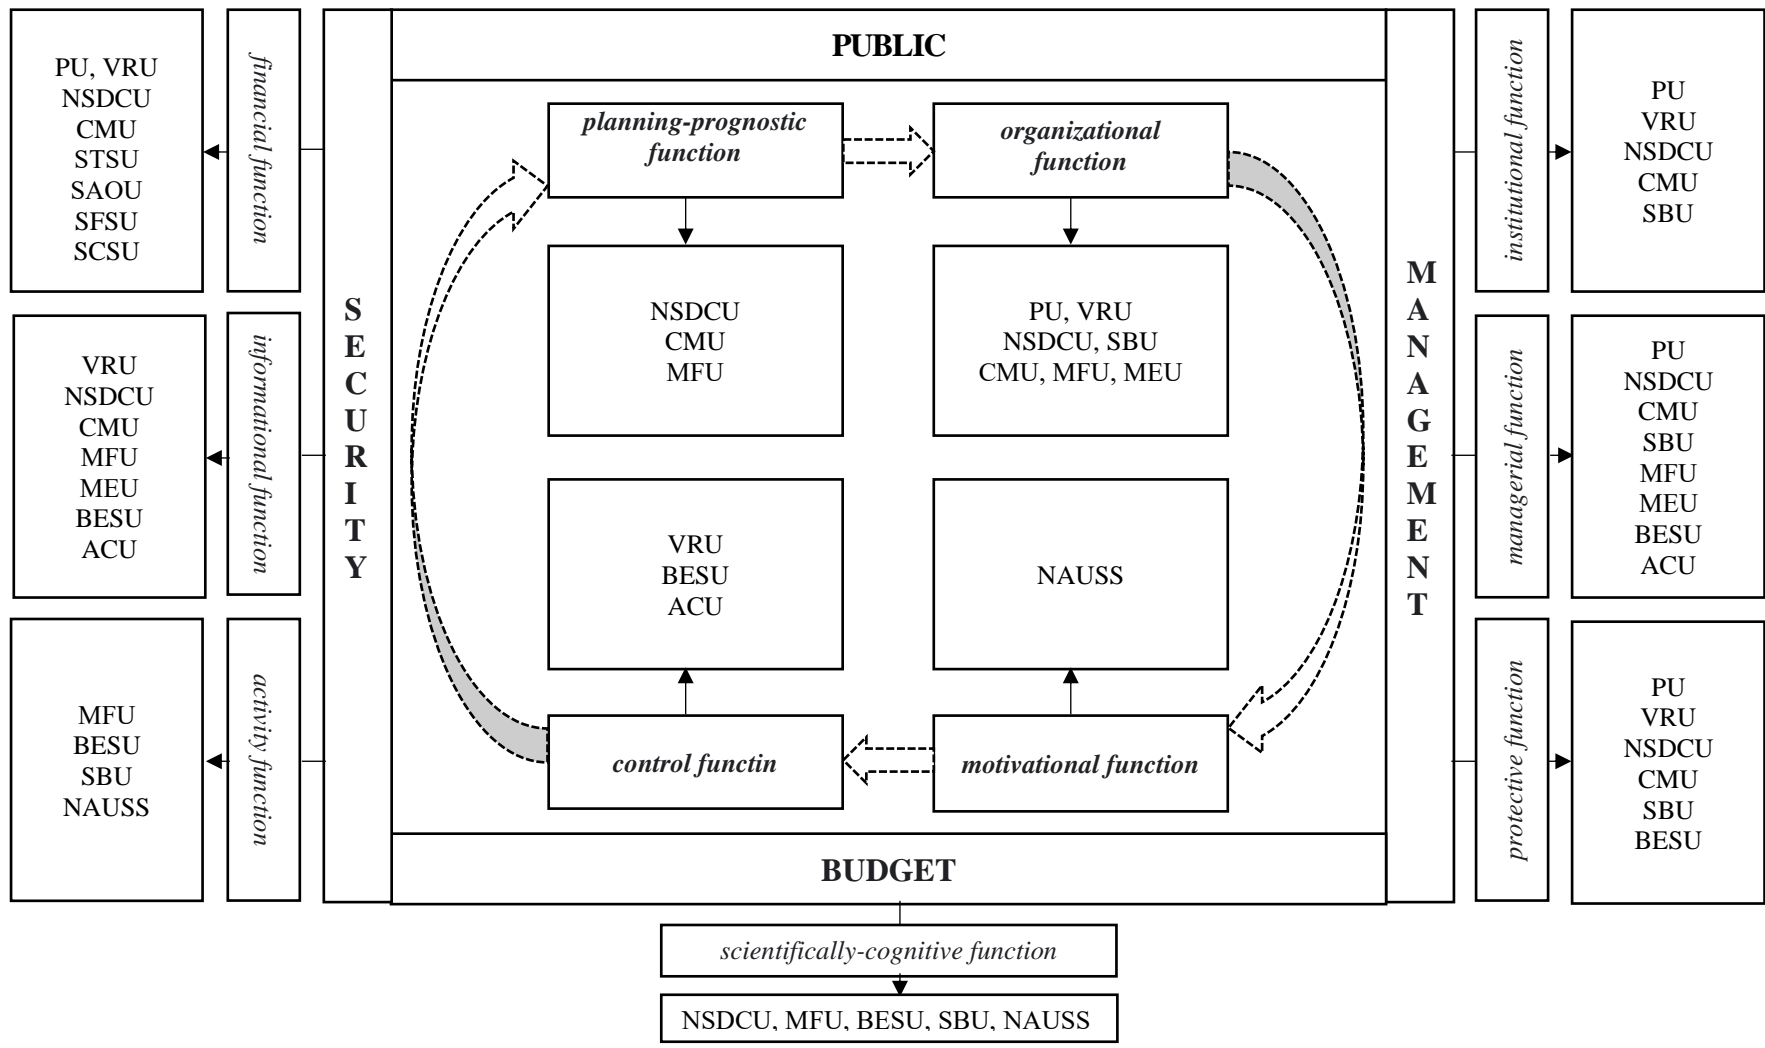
PUBLIC

PU, VRU
NSDCU
CMU
STSU
SAOU
SFSU
SCSU

financial function

VRU
NSDCU
CMU
MFU
MEU
BESU
ACU

informational function

MFU
BESU
SBU
NAUSS

activity function

SECURITY

planning-prognostic function

organizational function

NSDCU
CMU
MFU

PU, VRU
NSDCU, SBU
CMU, MFU, MEU

VRU
BESU
ACU

NAUSS

control functin

motivational function

MANAGEMENT

institutional function

PU
VRU
NSDCU
CMU
SBU

managerial function

PU
NSDCU
CMU
SBU
MFU
MEU
BESU
ACU

protective function

PU
VRU
NSDCU
CMU
SBU
BESU

BUDGET

scientifically-cognitive function

NSDCU, MFU, BESU, SBU, NAUSS